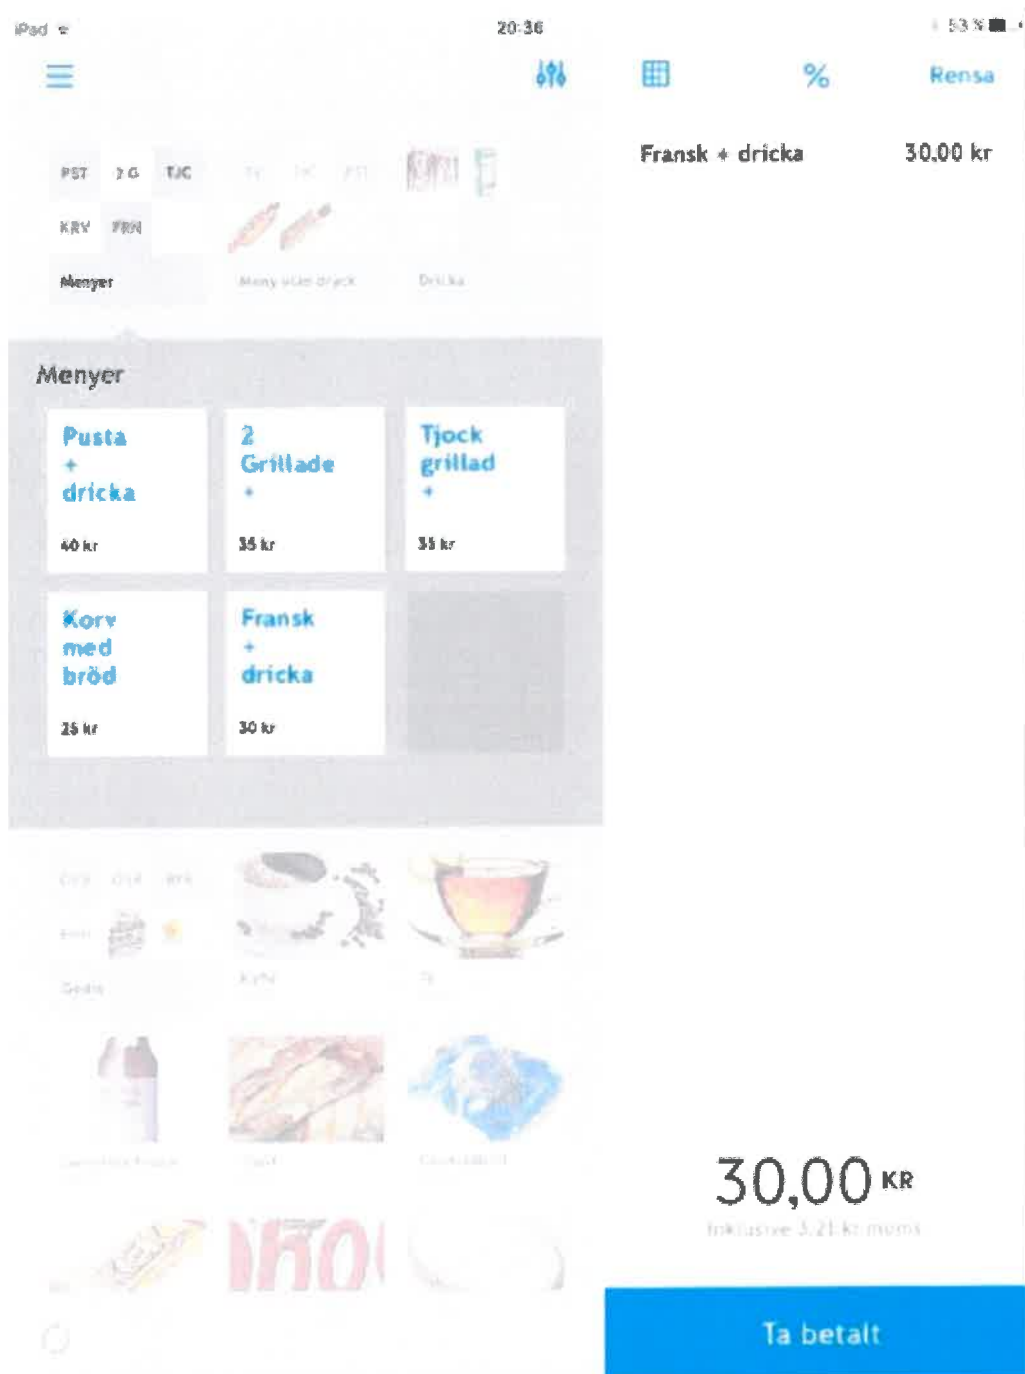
iPad

20:36

53 %

%

Rensa

Fransk + dricka 30,00 kr

PST 2 G TJC

KRV FRN

Menyer

Meny utan dryck

Dricka

Menyer

Pusta + dricka

40 kr

2 Grillade +

35 kr

Tjock grillad +

35 kr

Korv med bröd

25 kr

Fransk + dricka

30 kr

Godis

Kaffe

Te

30,00 KR

Inklusive 3,21 kr moms

Ta betalt